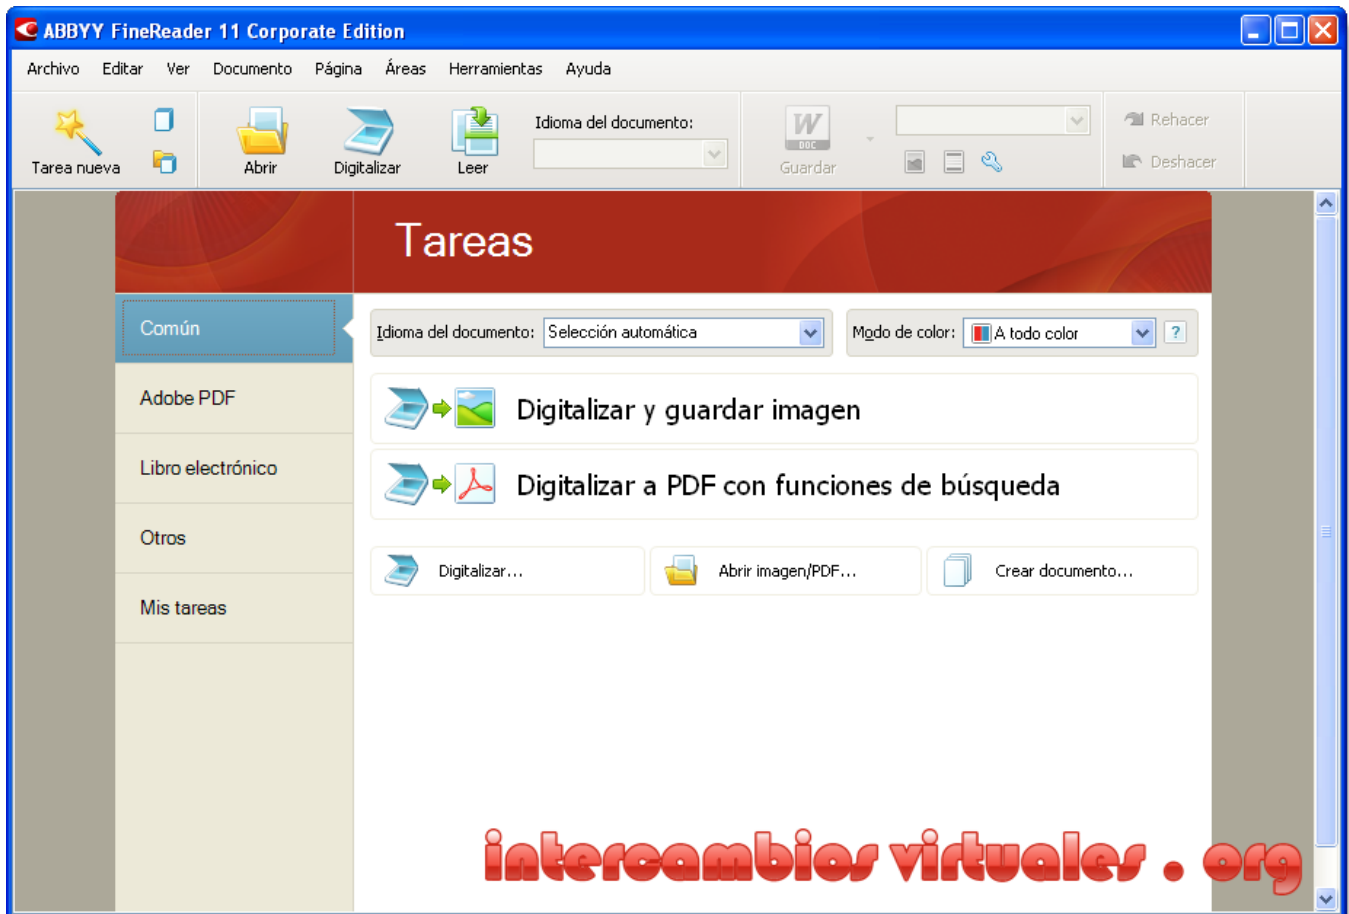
ABBYY FineReader 11 Corporate Edition

Archivo Editar Ver Documento Página Áreas Herramientas Ayuda

Tarea nueva Abrir Digitalizar Leer Idioma del documento: Guardar Rehacer Deshacer

Tareas

Común
Adobe PDF
Libro electrónico
Otros
Mis tareas

Idioma del documento: Selección automática
Modo de color: A todo color ?

Digitalizar y guardar imagen

Digitalizar a PDF con funciones de búsqueda

Digitalizar...
Abrir imagen/PDF...
Crear documento...

intercambios virtuales . org